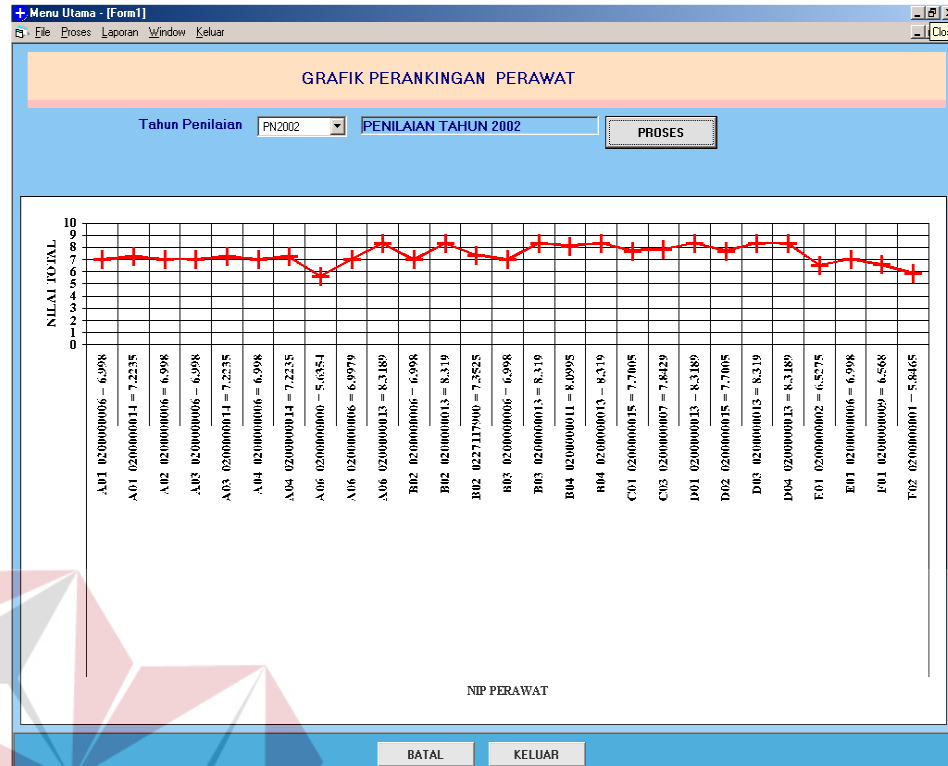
Menu Utama - [Form1]
File Proses Laporan Window Keluar
Clo

GRAFIK PERANKINGAN PERAWAT

Tahun Penilaian PN2002 PENILAIAN TAHUN 2002 PROSES

10
9
8
7
6
5
4
3
2
1
0
NILAI TOTAL

A01 0200000006 = 6.998
A01 0200000014 = 7.2235
A02 0200000006 = 6.998
A03 0200000006 = 6.998
A03 0200000014 = 7.2235
A04 0200000006 = 6.998
A04 0200000014 = 7.2235
A06 0200000000 = 5.6354
A06 0200000006 = 6.9979
A06 0200000013 = 8.3189
B02 0200000006 = 6.998
B02 0200000013 = 8.319
B02 0227117900 = 7.3525
B03 0200000006 = 6.998
B03 0200000013 = 8.319
B04 0200000011 = 8.0995
B04 0200000013 = 8.319
C01 0200000015 = 7.7005
C03 0200000007 = 7.8429
D01 0200000013 = 8.3189
D02 0200000015 = 7.7005
D03 0200000013 = 8.319
D04 0200000013 = 8.3189
E01 0200000002 = 6.5275
E01 0200000006 = 6.998
F01 0200000009 = 6.568
F02 0200000001 = 5.8465

NIP PERAWAT

BATAL KELUAR